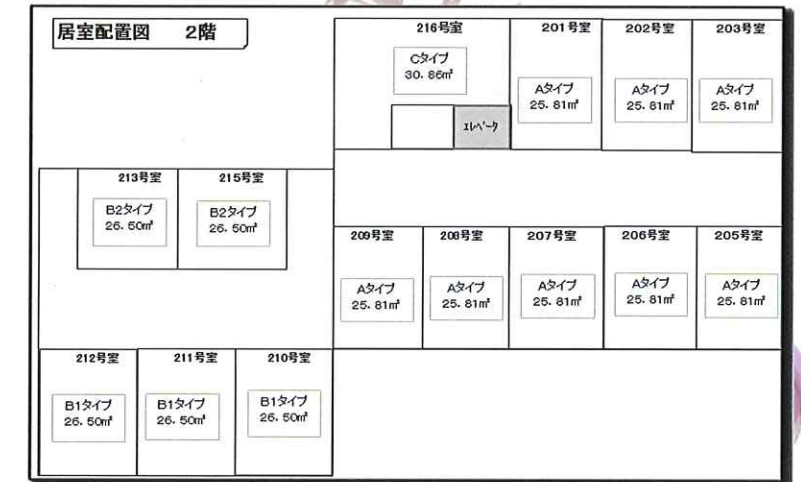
居室配置図　2階

216号室
Cタイプ
30. 86㎡
エレベーター

201号室
Aタイプ
25. 81㎡

202号室
Aタイプ
25. 81㎡

203号室
Aタイプ
25. 81㎡

213号室
B2タイプ
26. 50㎡

215号室
B2タイプ
26. 50㎡

209号室
Aタイプ
25. 81㎡

208号室
Aタイプ
25. 81㎡

207号室
Aタイプ
25. 81㎡

206号室
Aタイプ
25. 81㎡

205号室
Aタイプ
25. 81㎡

212号室
B1タイプ
26. 50㎡

211号室
B1タイプ
26. 50㎡

210号室
B1タイプ
26. 50㎡